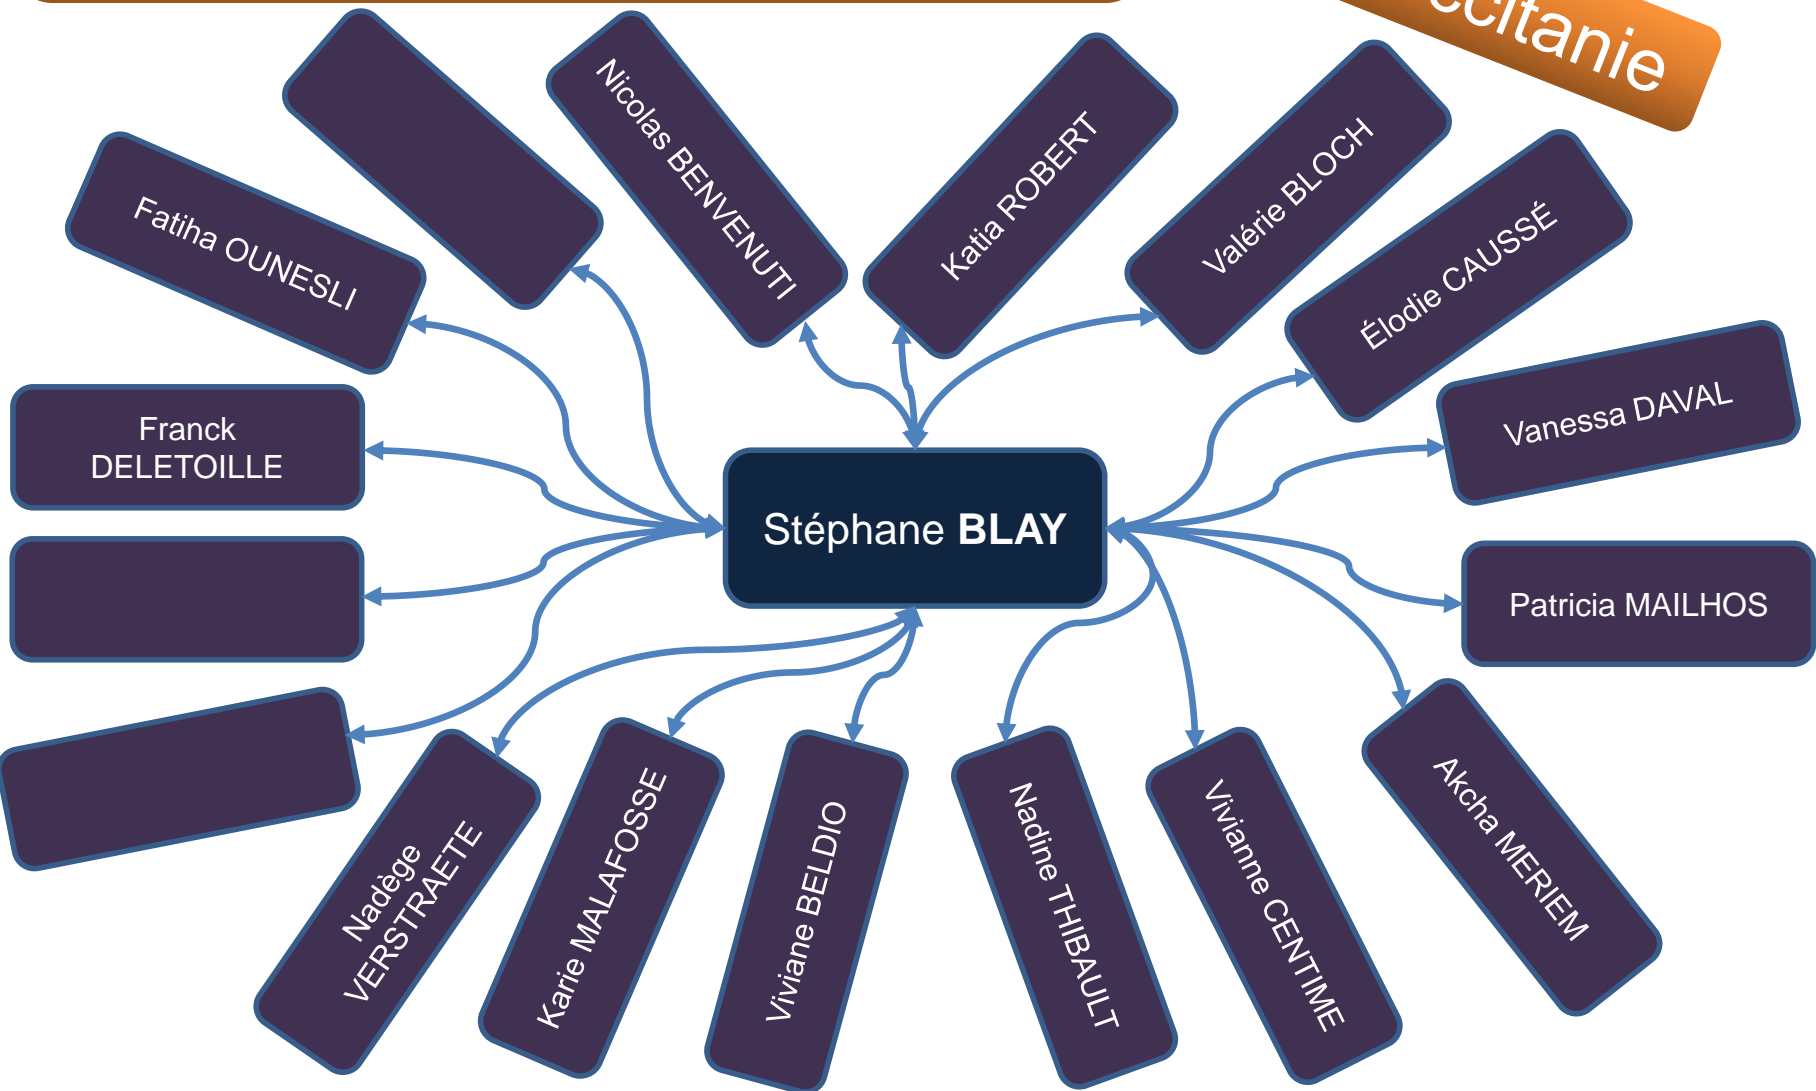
ccitanie

Stéphane **BLAY**

Fatiha OUNESLI

Nicolas BENVENUTI

Katia ROBERT

Valérie BLOCH

Élodie CAUSSÉ

Vanessa DAVAL

Franck DELETOILLE

Patricia MAILHOS

Nadège VERSTRAETE

Karie MALAFOSSE

Viviane BELDIO

Nadine THIBAULT

Vivianne CENTIME

Akcha MERIEM